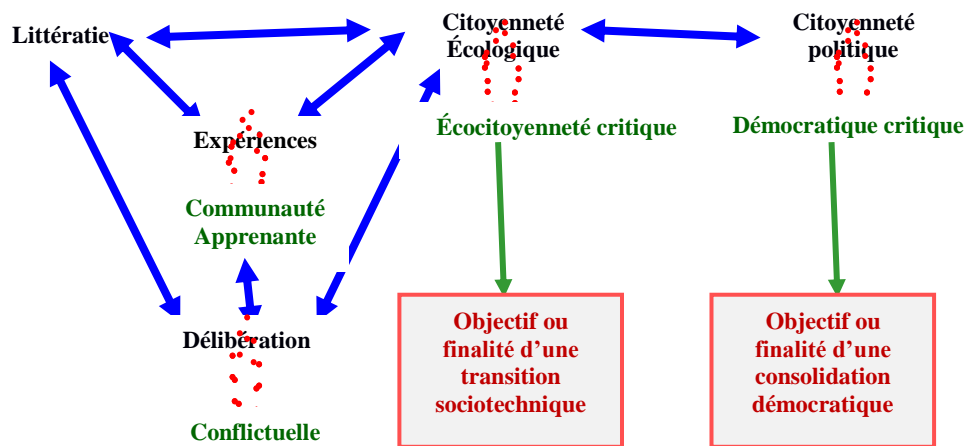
Littératie

Citoyenneté Écologique

Citoyenneté politique

Expériences

Écocitoyenneté critique

Démocratique critique

Communauté Apprenante

Délibération

Conflictuelle

Objectif ou finalité d'une transition sociotechnique

Objectif ou finalité d'une consolidation démocratique